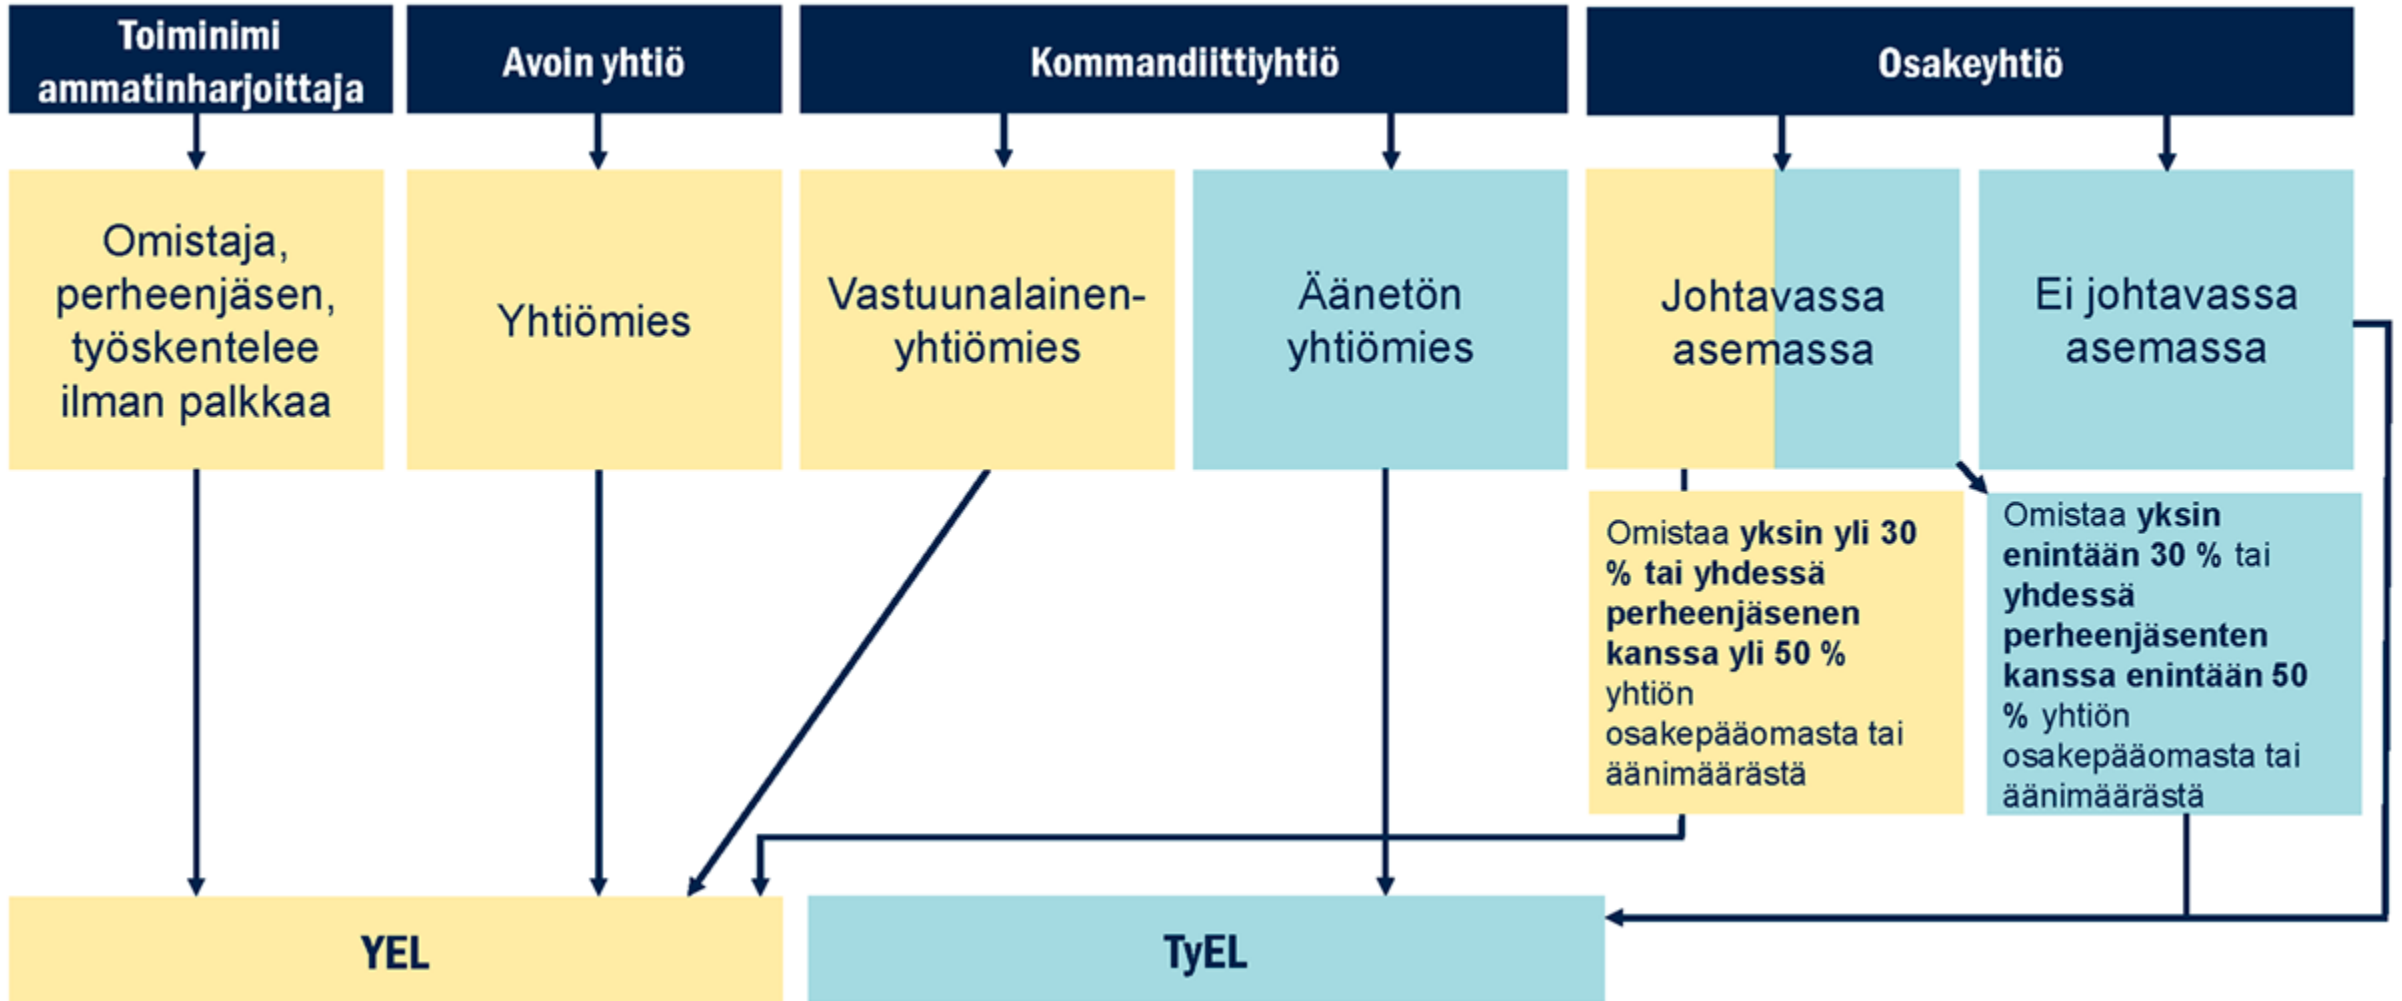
Toiminimi ammatinharjoittaja

Avoin yhtiö

Kommandiittiyhtiö

Osakeyhtiö

Omistaja, perheenjäsen, työskentelee ilman palkkaa

Yhtiömies

Vastuunalainen-yhtiömies

Äänetön yhtiömies

Johtavassa asemassa

Ei johtavassa asemassa

Omistaa **yksin yli 30 % tai yhdessä perheenjäsenen kanssa yli 50 %** yhtiön osakepääomasta tai äänimäärästä

Omistaa **yksin enintään 30 %** tai **yhdessä perheenjäsenten kanssa enintään 50 %** yhtiön osakepääomasta tai äänimäärästä

YEL

TyEL